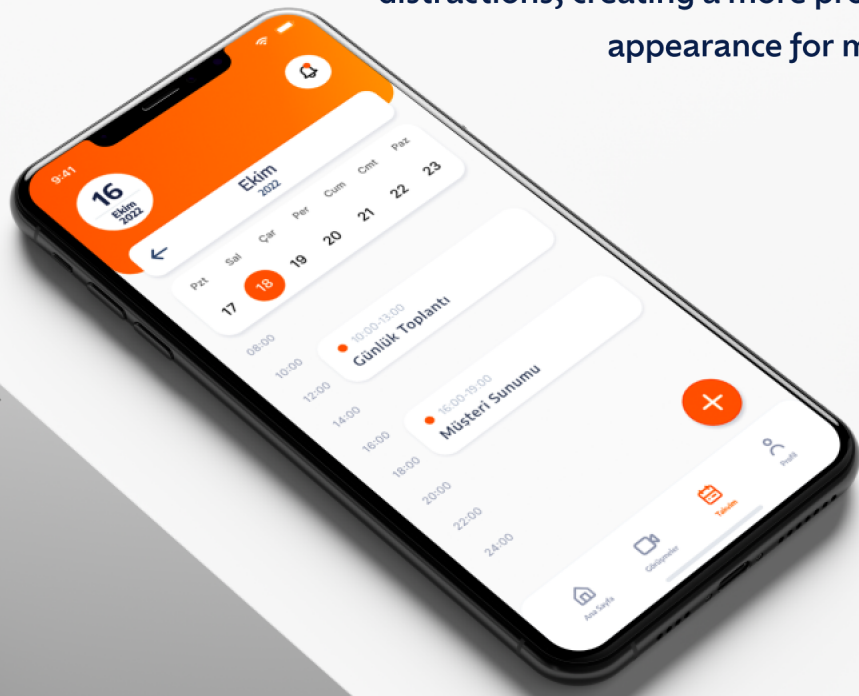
distractions, creating a more pr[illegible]
appearance for m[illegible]

9:41

16
Ekim
2022

Ekim
2022

Pzt Sal Çar Per Cum Cmt Paz
17 18 19 20 21 22 23

08:00
10:00
12:00
14:00
16:00
18:00
20:00
22:00
24:00

10:00-13:00
Günlük Toplantı

16:00-19:00
Müşteri Sunumu

+

Ana Sayfa
Görüşmeler
Takvim
Profil